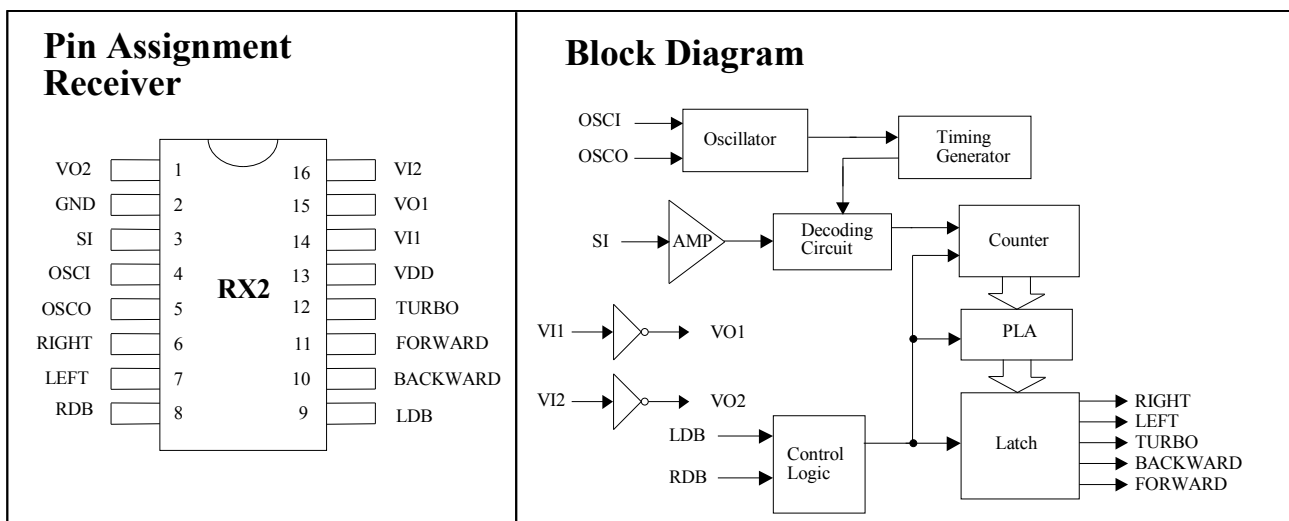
Pin Assignment Receiver

VO2 1
GND 2
SI 3
OSCI 4
OSCO 5
RIGHT 6
LEFT 7
RDB 8

RX2

16 VI2
15 VO1
14 VI1
13 VDD
12 TURBO
11 FORWARD
10 BACKWARD
9 LDB

Block Diagram

OSCI
OSCO
Oscillator
Timing Generator
SI
AMP
Decoding Circuit
Counter
VI1
VO1
PLA
VI2
VO2
LDB
RDB
Control Logic
Latch
RIGHT
LEFT
TURBO
BACKWARD
FORWARD